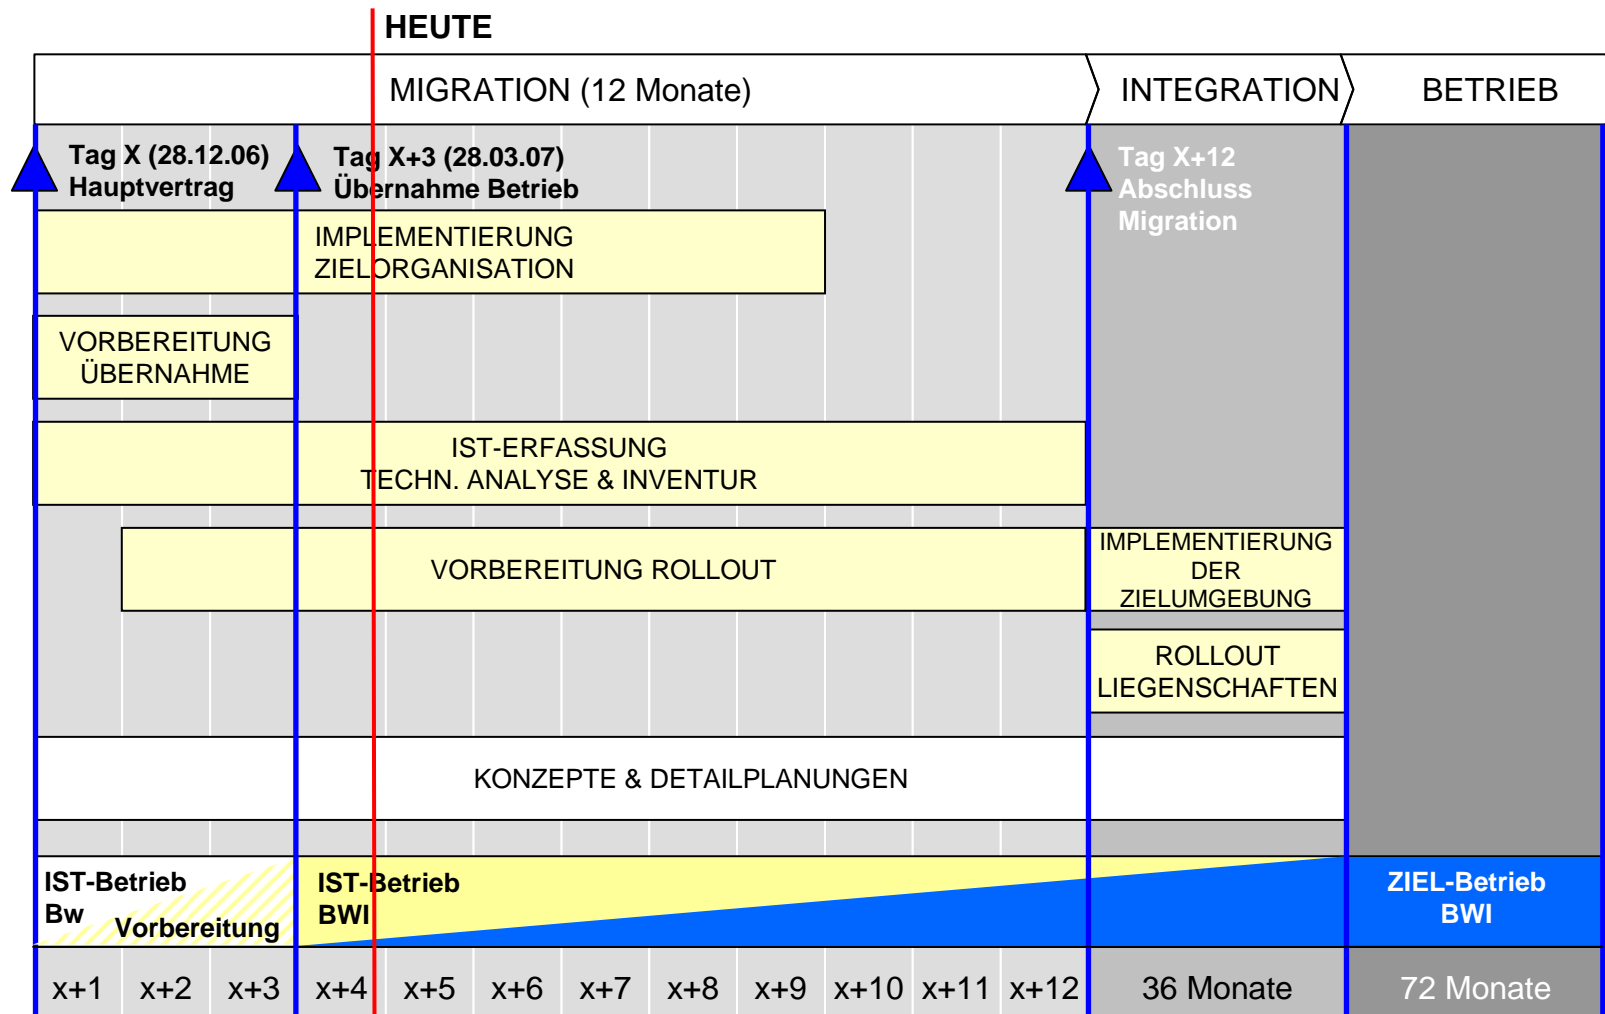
HEUTE

MIGRATION (12 Monate)

INTEGRATION

BETRIEB

Tag X (28.12.06)
Hauptvertrag

Tag X+3 (28.03.07)
Übernahme Betrieb

Tag X+12
Abschluss
Migration

IMPLEMENTIERUNG
ZIELORGANISATION

VORBEREITUNG
ÜBERNAHME

IST-ERFASSUNG
TECHN. ANALYSE & INVENTUR

VORBEREITUNG ROLLOUT

IMPLEMENTIERUNG
DER
ZIELUMGEBUNG

ROLLOUT
LIEGENSCHAFTEN

KONZEPTE & DETAILPLANUNGEN

IST-Betrieb
Bw

Vorbereitung

IST-Betrieb
BWI

ZIEL-Betrieb
BWI

| x+1 | x+2 | x+3 | x+4 | x+5 | x+6 | x+7 | x+8 | x+9 | x+10 | x+11 | x+12 | 36 Monate | 72 Monate |
|---|---|---|---|---|---|---|---|---|---|---|---|---|---|